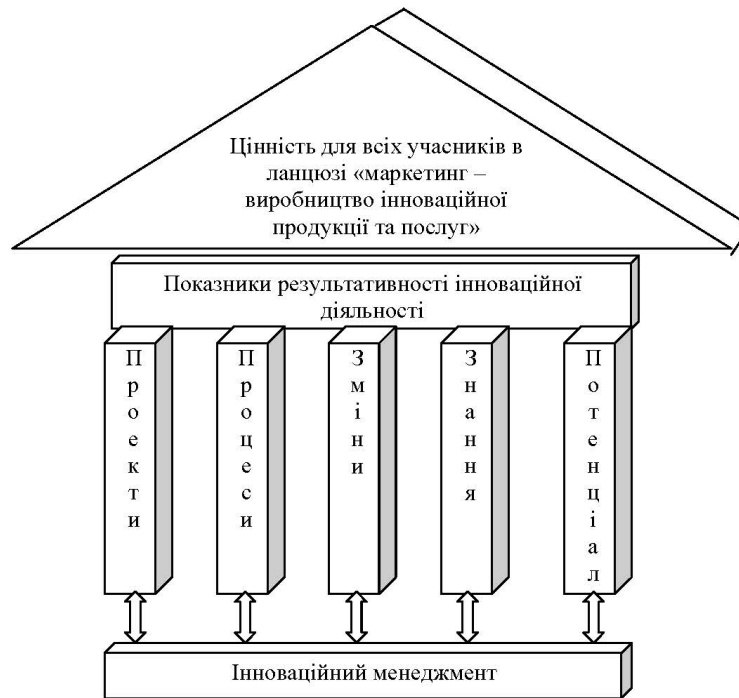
Цінність для всіх учасників в ланцюзі «маркетинг – виробництво інноваційної продукції та послуг»

Показники результативності інноваційної діяльності

Проекти

Процеси

Зміни

Знання

Потенціал

Інноваційний менеджмент